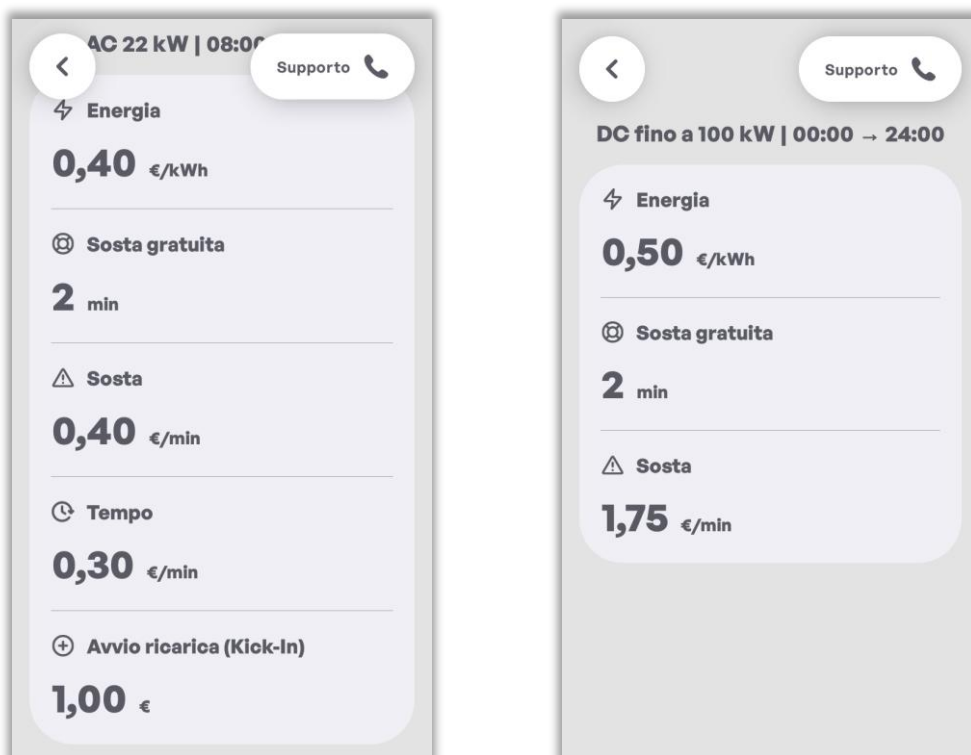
AC 22 kW | 08:0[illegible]

Supporto

Energia

0,40 €/kWh

Sosta gratuita

2 min

Sosta

0,40 €/min

Tempo

0,30 €/min

Avvio ricarica (Kick-In)

1,00 €

Supporto

DC fino a 100 kW | 00:00 → 24:00

Energia

0,50 €/kWh

Sosta gratuita

2 min

Sosta

1,75 €/min